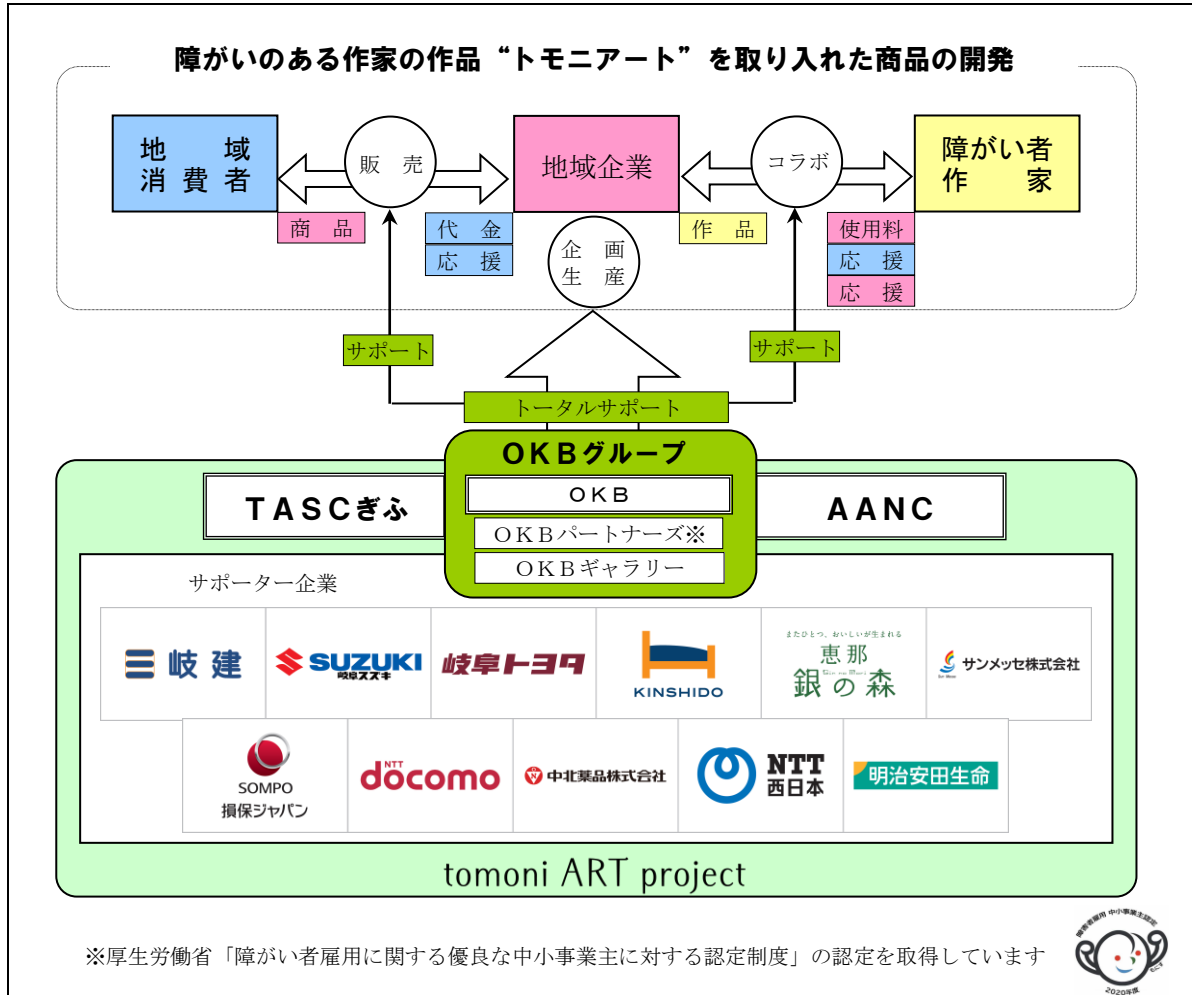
障がいのある作家の作品“トモニアート”を取り入れた商品の開発

地域消費者

販売

地域企業

コラボ

障がい者作家

商品

代金

応援

企画生産

作品

使用料

応援

応援

サポート

サポート

トータルサポート

OKBグループ

OKB

OKBパートナーズ※

OKBギャラリー

TASCぎふ

AANC

サポーター企業

岐建

SUZUKI 岐阜スズキ

岐阜トヨタ

KINSHIDO

またひとつ、おいしいが生まれる 恵那 銀の森

サンメッセ株式会社

SOMPO 損保ジャパン

NTT docomo

中北薬品株式会社

NTT 西日本

明治安田生命

tomoni ART project

※厚生労働省「障がい者雇用に関する優良な中小事業主に対する認定制度」の認定を取得しています

障害者雇用 中小事業主認定 2020年度